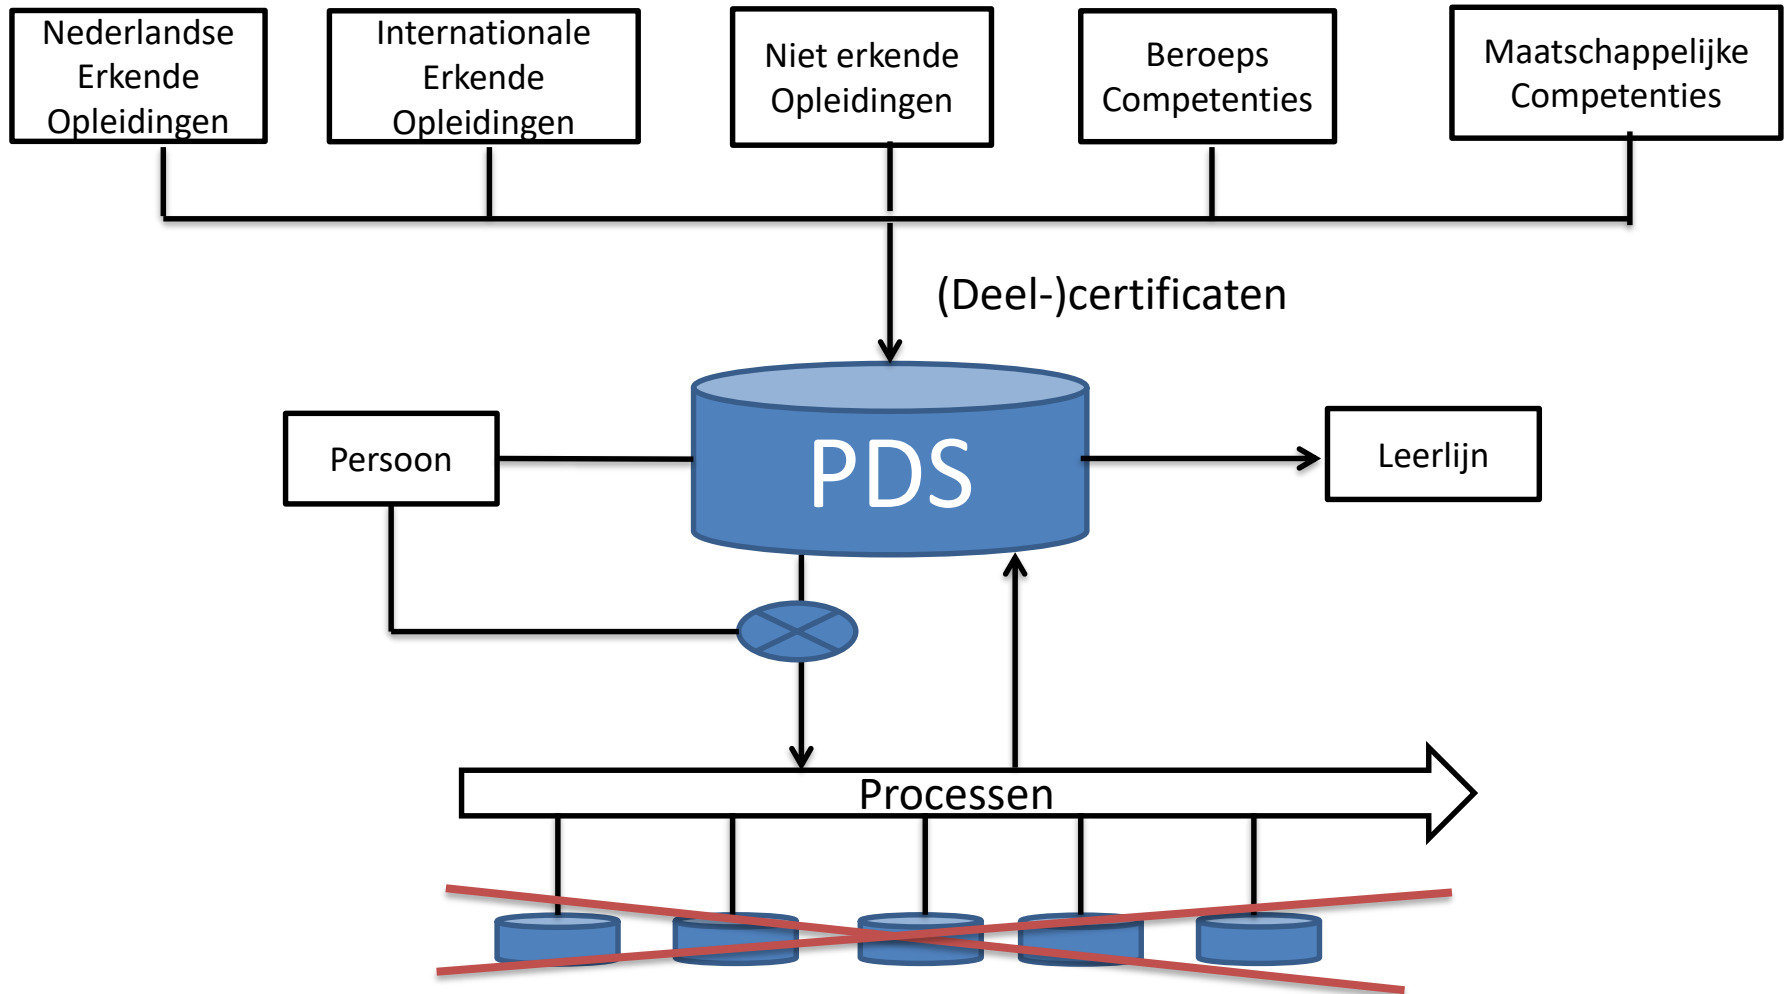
Nederlandse Erkende Opleidingen

Internationale Erkende Opleidingen

Niet erkende Opleidingen

Beroeps Competenties

Maatschappelijke Competenties

(Deel-)certificaten

Persoon

PDS

Leerlijn

Processen